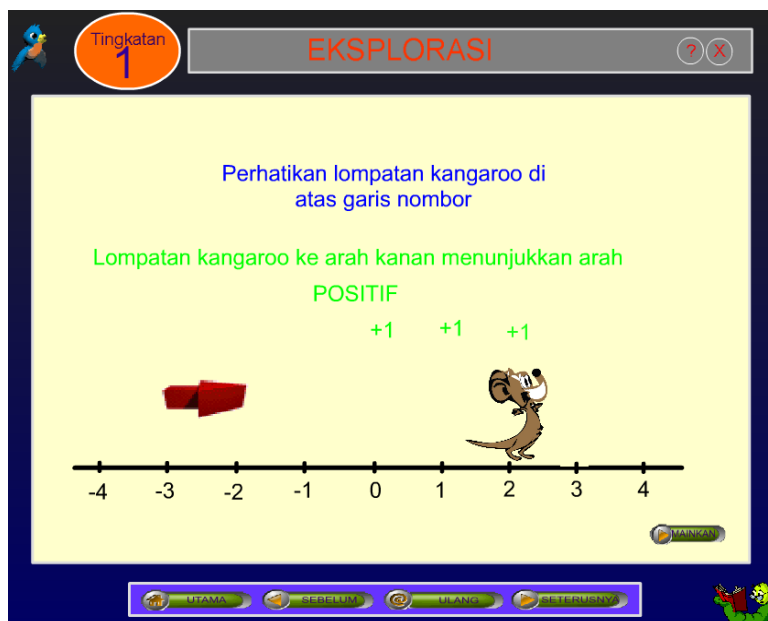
Tingkatan
1

EKSPLORASI

?
X

Perhatikan lompatan kangaroo di atas garis nombor

Lompatan kangaroo ke arah kanan menunjukkan arah POSITIF

+1 +1 +1

-4 -3 -2 -1 0 1 2 3 4

MAINKAN

UTAMA
SEBELUM
ULANG
SETERUSNYA